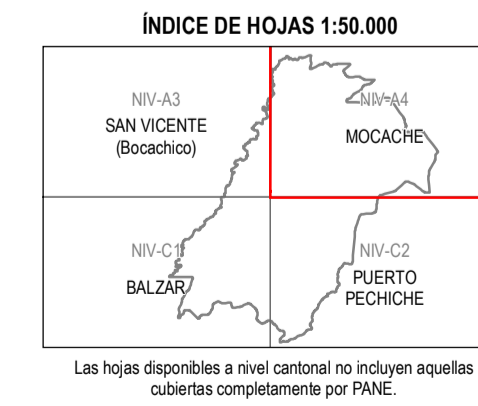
ÍNDICE DE HOJAS 1:50.000

NIV-A3
SAN VICENTE
(Bocachico)

NIV-A4
MOCACHE

NIV-C1
BALZAR

NIV-C2
PUERTO
PECHICHE

Las hojas disponibles a nivel cantonal no incluyen aquellas cubiertas completamente por PANE.